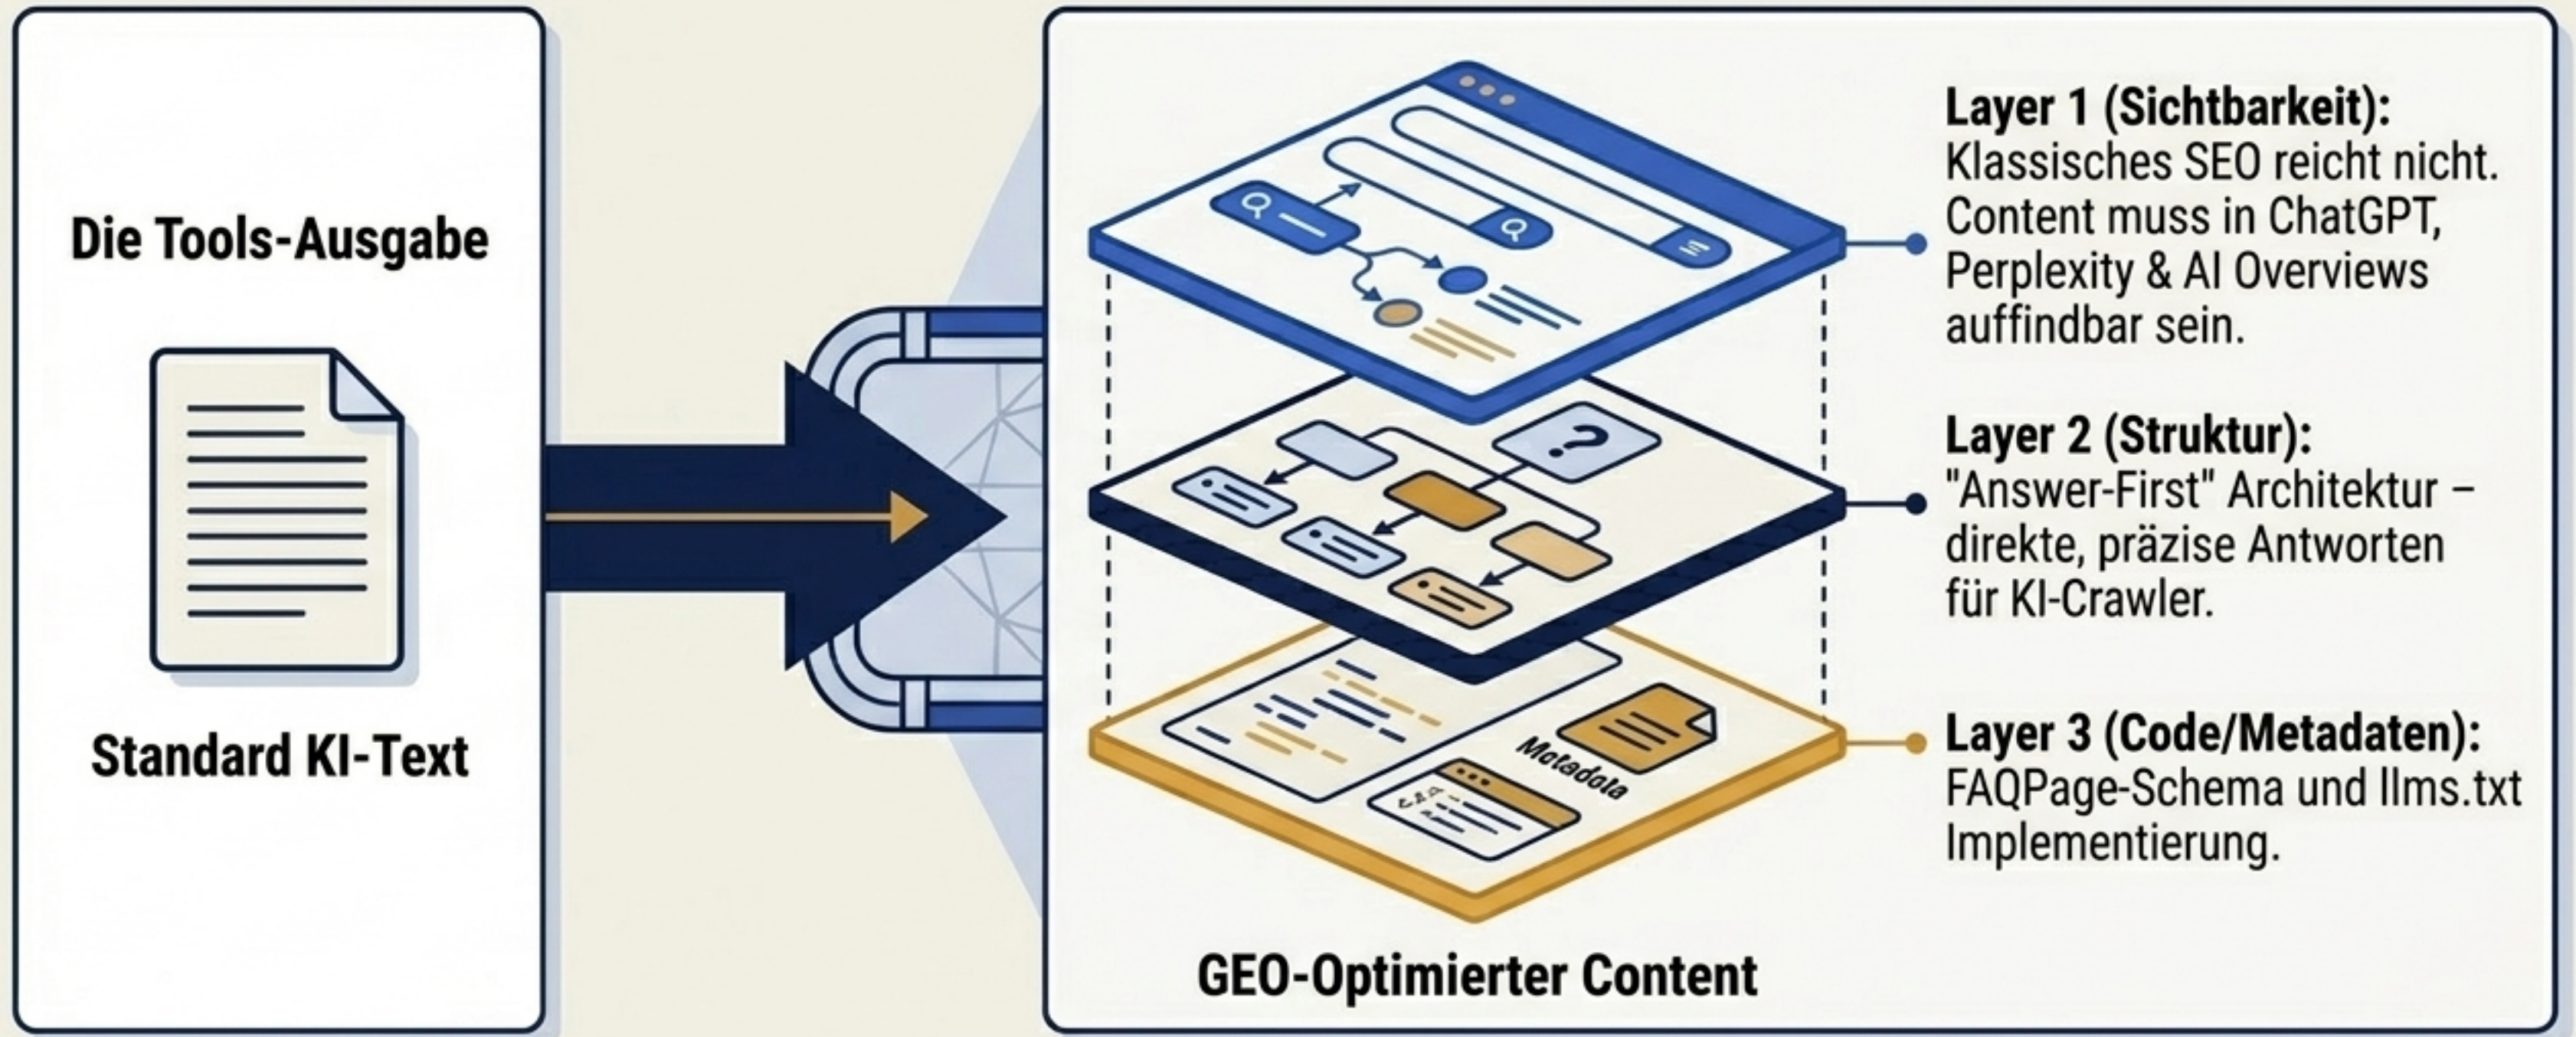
Die Tools-Ausgabe

Standard KI-Text

Layer 1 (Sichtbarkeit):
Klassisches SEO reicht nicht. Content muss in ChatGPT, Perplexity & AI Overviews auffindbar sein.

Layer 2 (Struktur):
"Answer-First" Architektur – direkte, präzise Antworten für KI-Crawler.

Metadata

Layer 3 (Code/Metadaten):
FAQPage-Schema und llms.txt Implementierung.

GEO-Optimierter Content